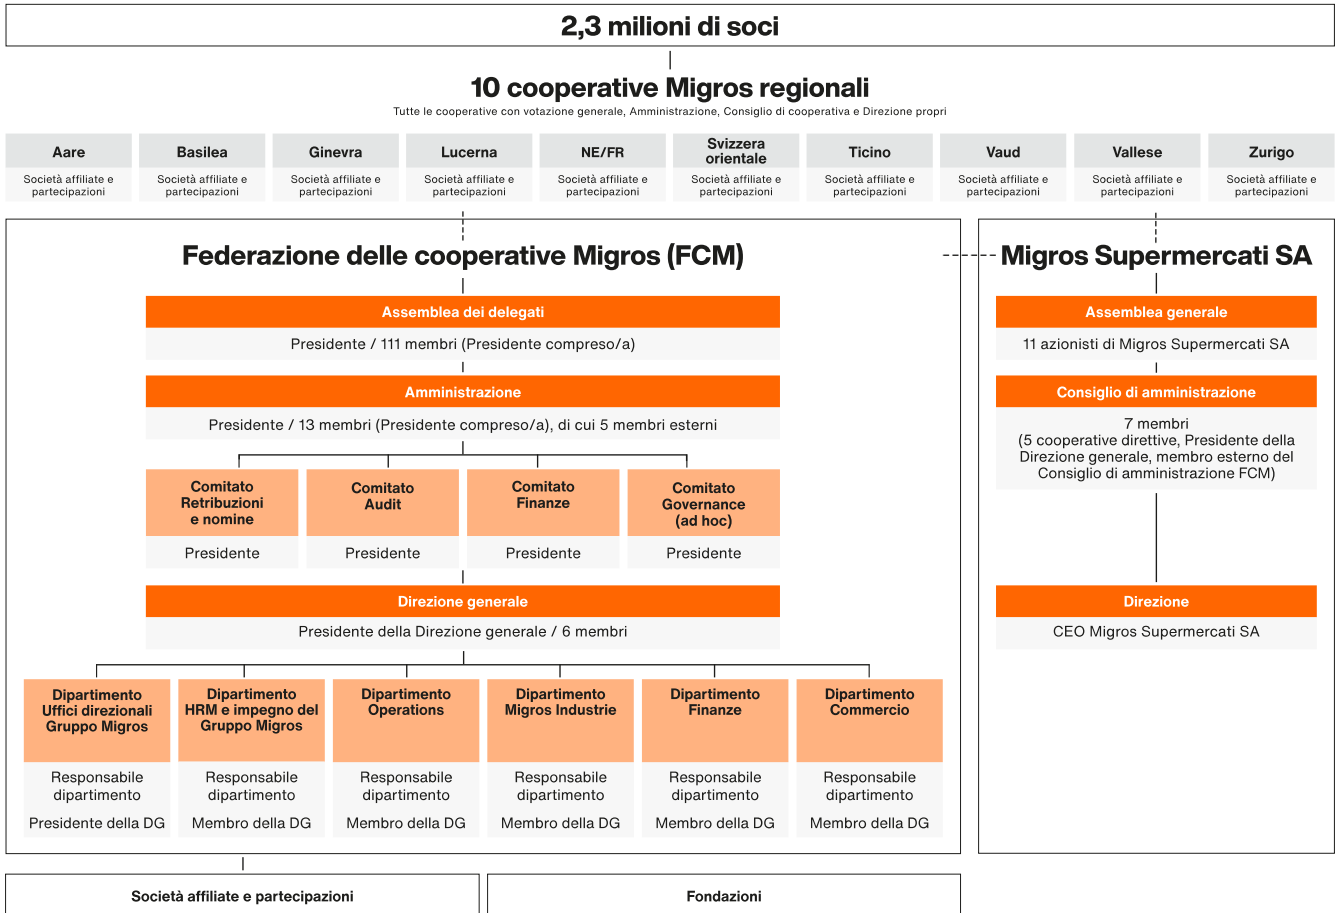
2,3 milioni di soci

10 cooperative Migros regionali

Tutte le cooperative con votazione generale, Amministrazione, Consiglio di cooperativa e Direzione propri

Aare
Società affiliate e partecipazioni

Basilea
Società affiliate e partecipazioni

Ginevra
Società affiliate e partecipazioni

Lucerna
Società affiliate e partecipazioni

NE/FR
Società affiliate e partecipazioni

Svizzera orientale
Società affiliate e partecipazioni

Ticino
Società affiliate e partecipazioni

Vaud
Società affiliate e partecipazioni

Vallese
Società affiliate e partecipazioni

Zurigo
Società affiliate e partecipazioni

Federazione delle cooperative Migros (FCM)

Assemblea dei delegati
Presidente / 111 membri (Presidente compreso/a)

Amministrazione
Presidente / 13 membri (Presidente compreso/a), di cui 5 membri esterni

Comitato Retribuzioni e nomine
Presidente

Comitato Audit
Presidente

Comitato Finanze
Presidente

Comitato Governance (ad hoc)
Presidente

Direzione generale
Presidente della Direzione generale / 6 membri

Dipartimento Uffici direzionali Gruppo Migros
Responsabile dipartimento
Presidente della DG

Dipartimento HRM e impegno del Gruppo Migros
Responsabile dipartimento
Membro della DG

Dipartimento Operations
Responsabile dipartimento
Membro della DG

Dipartimento Migros Industrie
Responsabile dipartimento
Membro della DG

Dipartimento Finanze
Responsabile dipartimento
Membro della DG

Dipartimento Commercio
Responsabile dipartimento
Membro della DG

Migros Supermercati SA

Assemblea generale
11 azionisti di Migros Supermercati SA

Consiglio di amministrazione
7 membri
(5 cooperative direttive, Presidente della Direzione generale, membro esterno del Consiglio di amministrazione FCM)

Direzione
CEO Migros Supermercati SA

Società affiliate e partecipazioni

Fondazioni